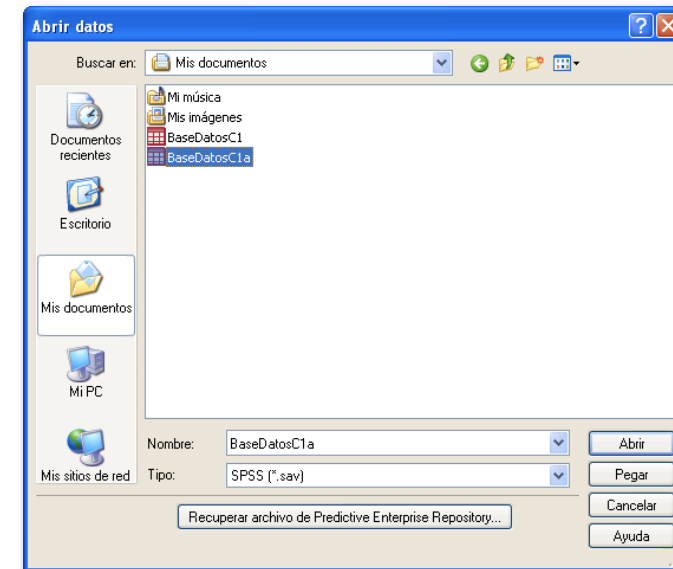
Abrir datos

Buscar en: Mis documentos

Documentos recientes

Escritorio

Mis documentos

Mi PC

Mis sitios de red

Mi música
Mis imágenes
BaseDatosC1
BaseDatosC1a

Nombre: BaseDatosC1a
Tipo: SPSS (*.sav)

Abrir
Pegar
Cancelar
Ayuda

Recuperar archivo de Predictive Enterprise Repository...